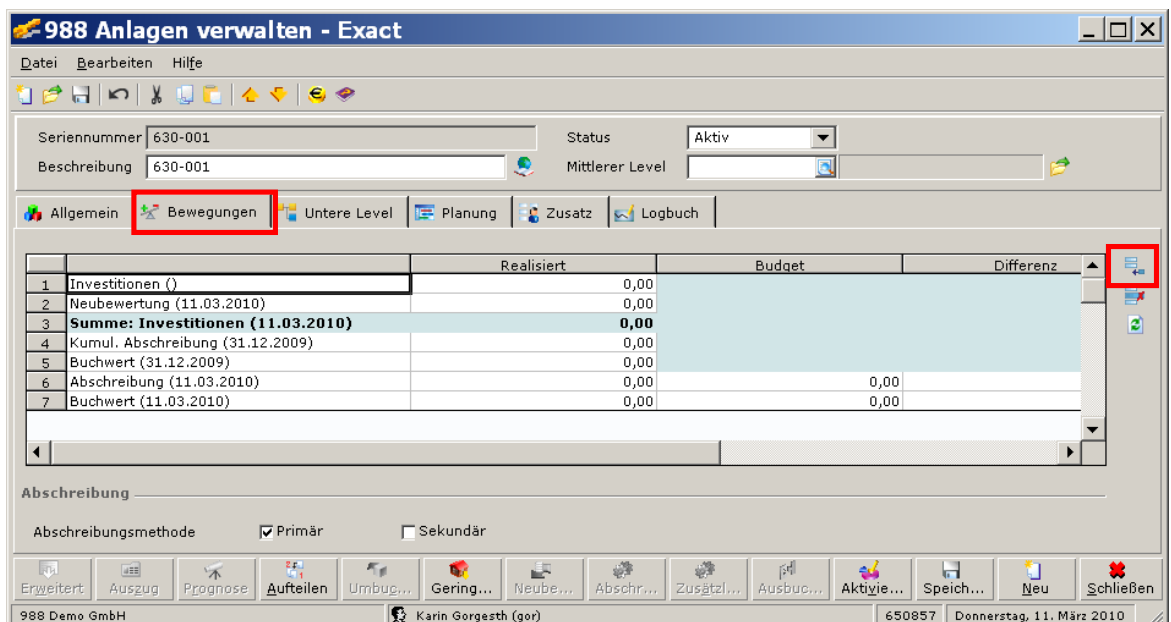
988 Anlagen verwalten - Exact

Datei Bearbeiten Hilfe

Seriennummer 630-001
Beschreibung 630-001
Status Aktiv
Mittlerer Level

Allgemein | Bewegungen | Untere Level | Planung | Zusatz | Logbuch

| | | Realisiert | Budget | Differenz |
|---|---|---|---|---|
| 1 | Investitionen () | 0,00 | | |
| 2 | Neubewertung (11.03.2010) | 0,00 | | |
| 3 | **Summe: Investitionen (11.03.2010)** | **0,00** | | |
| 4 | Kumul. Abschreibung (31.12.2009) | 0,00 | | |
| 5 | Buchwert (31.12.2009) | 0,00 | | |
| 6 | Abschreibung (11.03.2010) | 0,00 | 0,00 | |
| 7 | Buchwert (11.03.2010) | 0,00 | 0,00 | |

Abschreibung

Abschreibungsmethode ☑ Primär ☐ Sekundär

Erweitert | Auszug | Prognose | Aufteilen | Umbuc... | Gering... | Neube... | Abschr... | Zusätzl... | Ausbuc... | Aktivie... | Speich... | Neu | Schließen

988 Demo GmbH | Karin Gorgesth (gor) | 650857 | Donnerstag, 11. März 2010